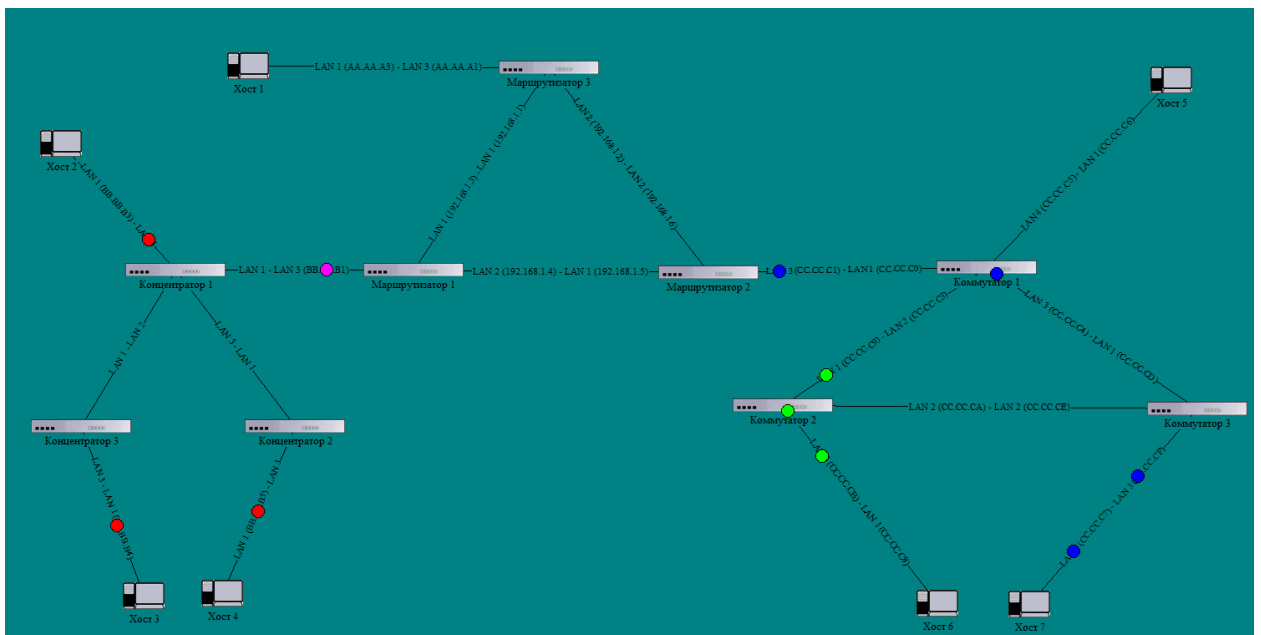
Хост 1
LAN 1 (AA.AA.A3) - LAN 3 (AA.AA.A1)
Маршрутизатор 3
Хост 5
Хост 2
LAN 1 (BB.BB.B3) - LA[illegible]
LAN 1 (192.168.1.3) - LAN 1 (192.168.1.1)
LAN 2 (192.168.1.2) - LAN 2 (192.168.1.6)
LAN 4 (CC.CC.C3) - LAN 1 (CC.CC.C6)
LAN 1 - LAN 3 (BB.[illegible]B1)
LAN 2 (192.168.1.4) - LAN 1 (192.168.1.5)
L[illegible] 3 (CC.CC.C1) - LAN 1 (CC.CC.C0)
Концентратор 1
Маршрутизатор 1
Маршрутизатор 2
Коммутатор 1
LAN 1 - LAN 2
LAN 3 - LAN 1
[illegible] 1 (CC.CC.C9) - LAN 2 (CC.CC.C5)
LAN 3 (CC.CC.C4) - LAN 1 (CC.CC.CD)
Коммутатор 2
LAN 2 (CC.CC.CA) - LAN 2 (CC.CC.CE)
Коммутатор 3
Концентратор 3
Концентратор 2
LAN 3 - LAN 1 (BB.B4)
LAN 1 (BB.BB.B5) - LAN 1
LA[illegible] (CC.CC.C8) - LAN 1 (CC.CC.C8)
LA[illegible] (CC.CC.C7) - LAN 1 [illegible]CC.CF)
Хост 3
Хост 4
Хост 6
Хост 7